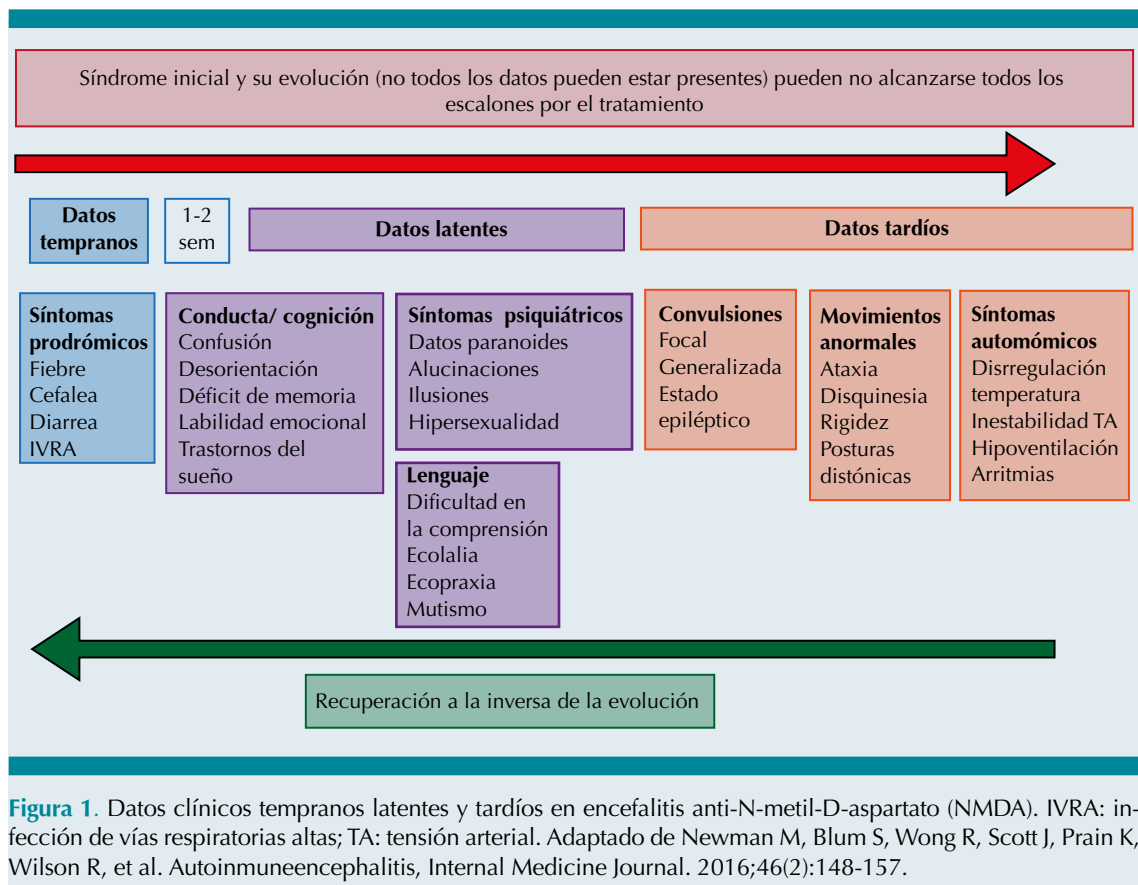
Síndrome inicial y su evolución (no todos los datos pueden estar presentes) pueden no alcanzarse todos los escalones por el tratamiento

Datos tempranos

1-2 sem

Datos latentes

Datos tardíos

Síntomas prodrómicos
Fiebre
Cefalea
Diarrea
IVRA

Conducta/ cognición
Confusión
Desorientación
Déficit de memoria
Labilidad emocional
Trastornos del sueño

Síntomas psiquiátricos
Datos paranoides
Alucinaciones
Ilusiones
Hipersexualidad

Lenguaje
Dificultad en la comprensión
Ecolalia
Ecopraxia
Mutismo

Convulsiones
Focal
Generalizada
Estado epiléptico

Movimientos anormales
Ataxia
Disquinesia
Rigidez
Posturas distónicas

Síntomas automómicos
Disrregulación temperatura
Inestabilidad TA
Hipoventilación
Arritmias

Recuperación a la inversa de la evolución

Figura 1. Datos clínicos tempranos latentes y tardíos en encefalitis anti-N-metil-D-aspartato (NMDA). IVRA: infección de vías respiratorias altas; TA: tensión arterial. Adaptado de Newman M, Blum S, Wong R, Scott J, Prain K, Wilson R, et al. Autoinmuneencephalitis, Internal Medicine Journal. 2016;46(2):148-157.